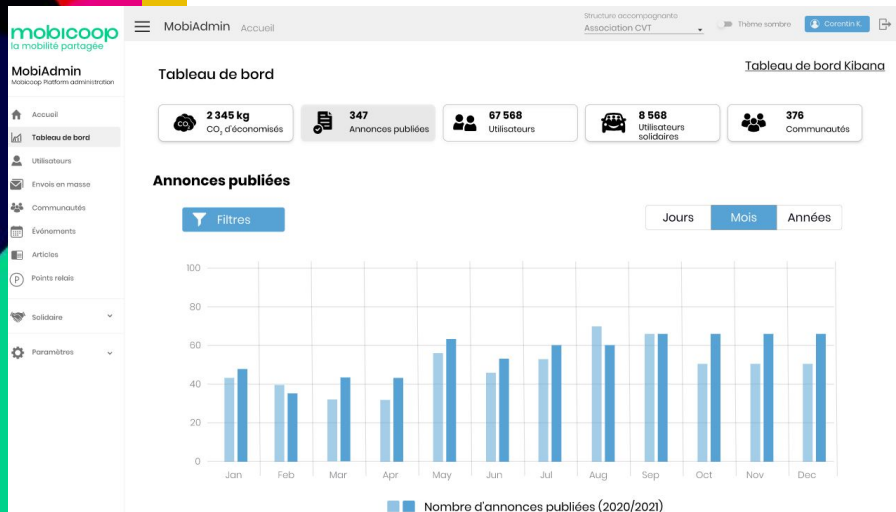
mobicoop
la mobilité partagée

MobiAdmin
Mobicoop Platform administration

Accueil
Tableau de bord
Utilisateurs
Envois en masse
Communautés
Événements
Articles
Points relais
Solidaire
Paramètres

MobiAdmin Accueil

Structure accompagnante
Association CVT

Thème sombre
Corentin K.

Tableau de bord

Tableau de bord Kibana

2 345 kg
$CO_2$ d'économisés

347
Annonces publiées

67 568
Utilisateurs

8 568
Utilisateurs solidaires

376
Communautés

Annonces publiées

Filtres

Jours
Mois
Années

100
80
60
40
20
0

Jan
Feb
Mar
Apr
May
Jun
Jul
Aug
Sep
Oct
Nov
Dec

Nombre d'annonces publiées (2020/2021)